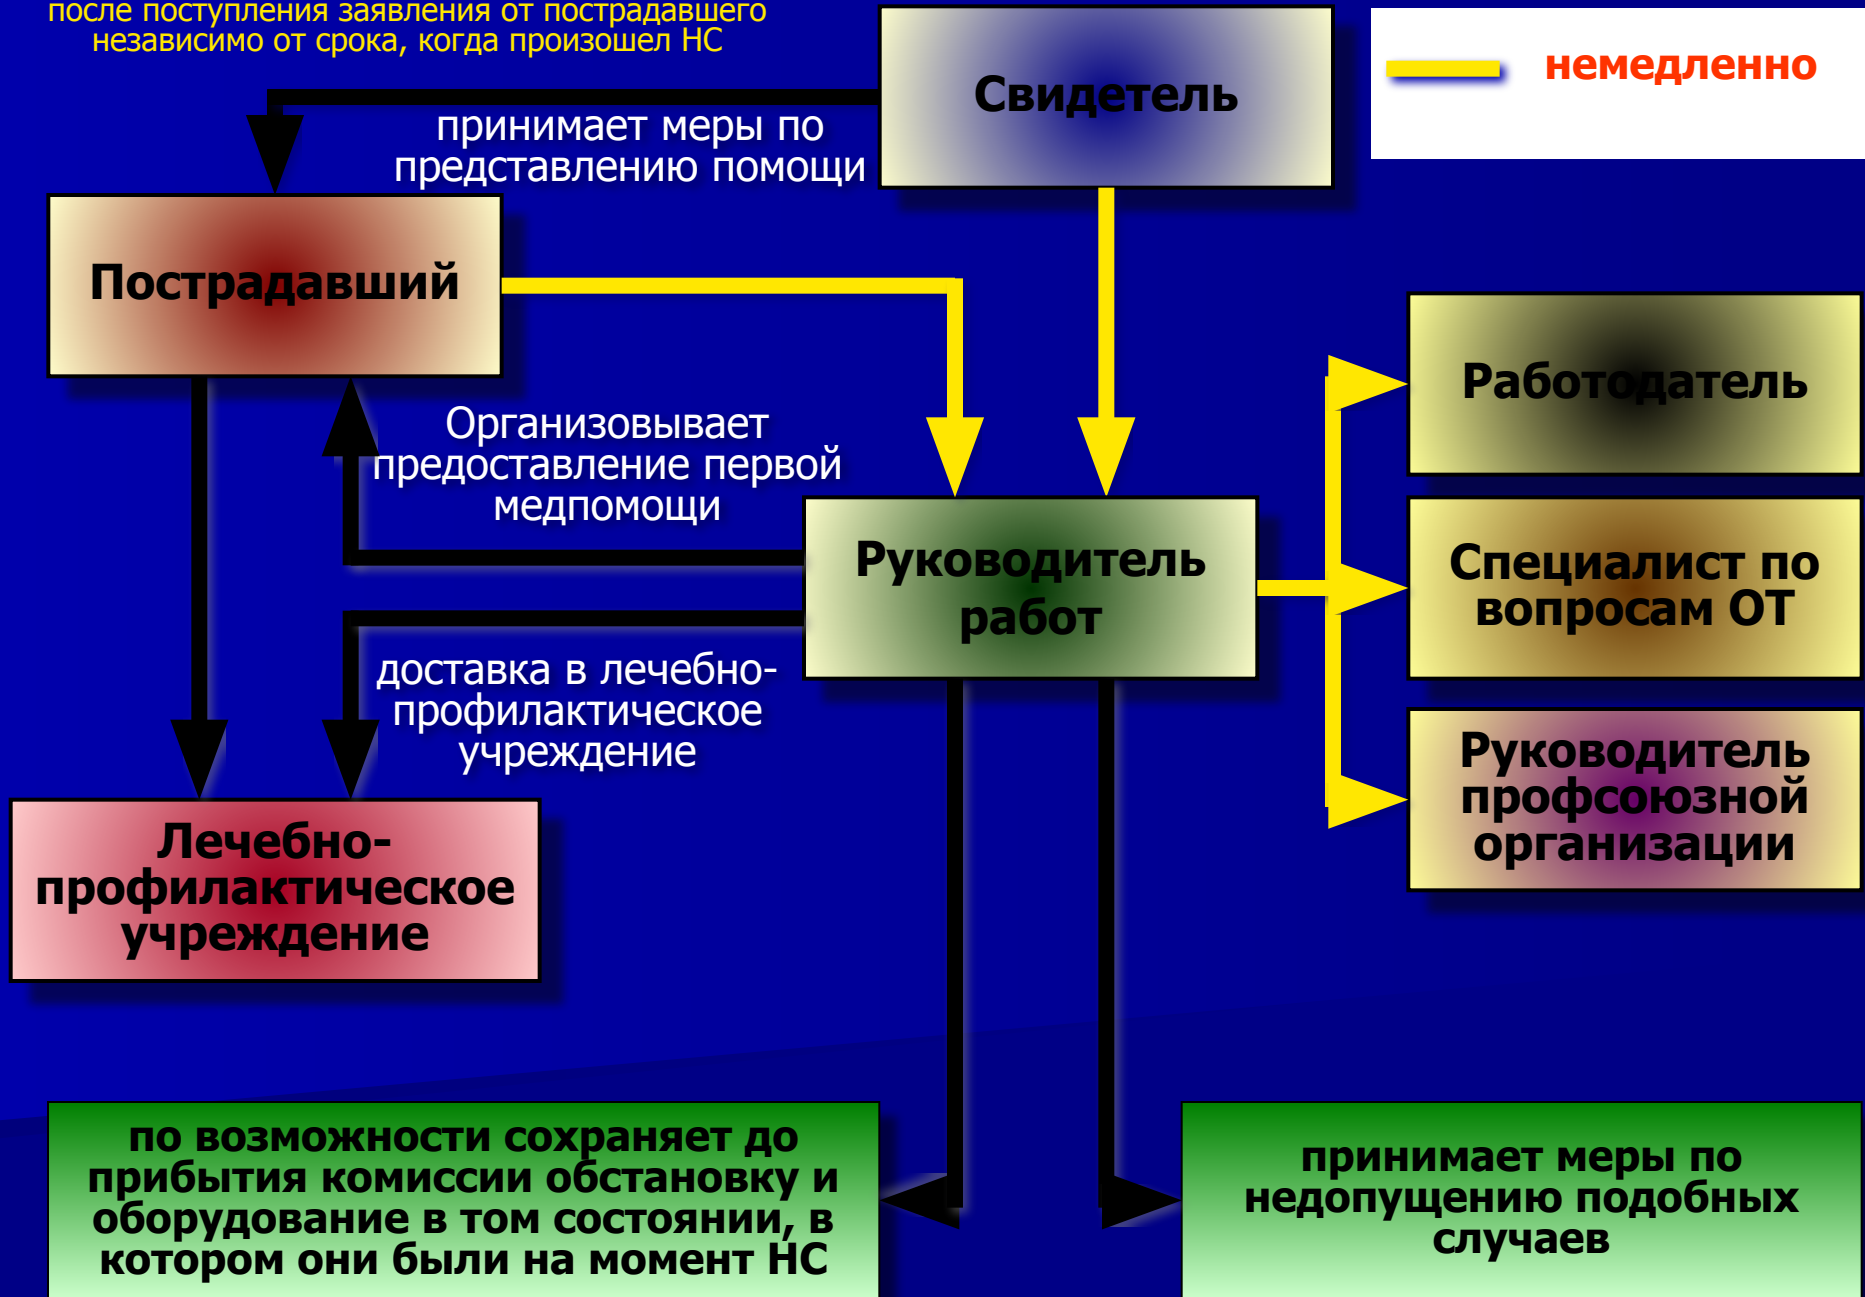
после поступления заявления от пострадавшего независимо от срока, когда произошел НС

Свидетель

немедленно

принимает меры по представлению помощи

Пострадавший

Организовывает предоставление первой медпомощи

Руководитель работ

Работодатель

Специалист по вопросам ОТ

Руководитель профсоюзной организации

доставка в лечебно-профилактическое учреждение

Лечебно-профилактическое учреждение

по возможности сохраняет до прибытия комиссии обстановку и оборудование в том состоянии, в котором они были на момент НС

принимает меры по недопущению подобных случаев